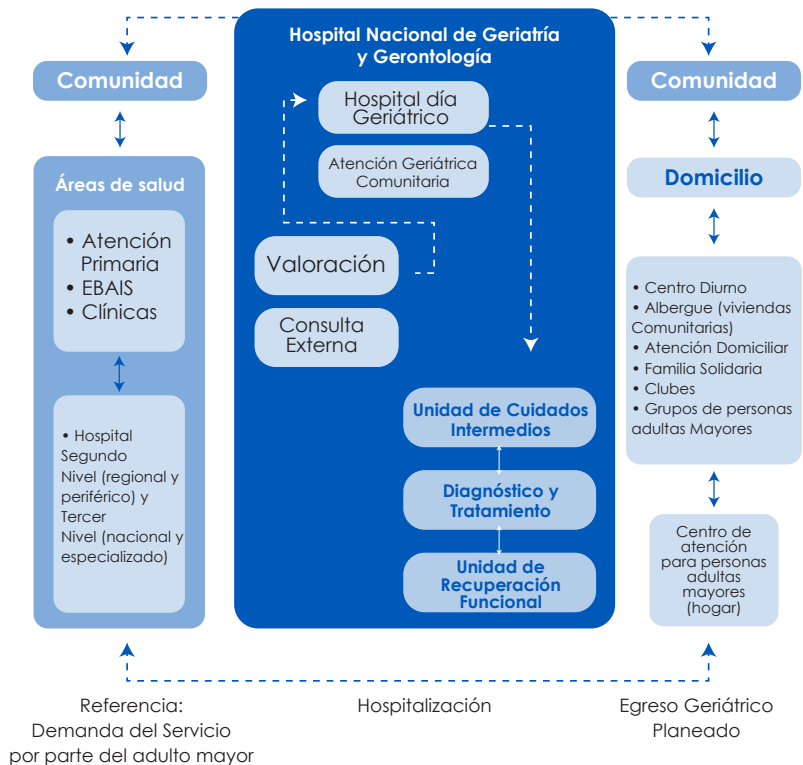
Hospital Nacional de Geriatría y Gerontología

Comunidad

Áreas de salud

• Atención Primaria
• EBAIS
• Clínicas

• Hospital Segundo Nivel (regional y periférico) y Tercer Nivel (nacional y especializado)

Hospital día Geriátrico

Atención Geriátrica Comunitaria

Valoración

Consulta Externa

Unidad de Cuidados Intermedios

Diagnóstico y Tratamiento

Unidad de Recuperación Funcional

Comunidad

Domicilio

• Centro Diurno
• Albergue (viviendas Comunitarias)
• Atención Domiciliar
• Familia Solidaria
• Clubes
• Grupos de personas adultas Mayores

Centro de atención para personas adultas mayores (hogar)

Referencia: Demanda del Servicio por parte del adulto mayor

Hospitalización

Egreso Geriátrico Planeado